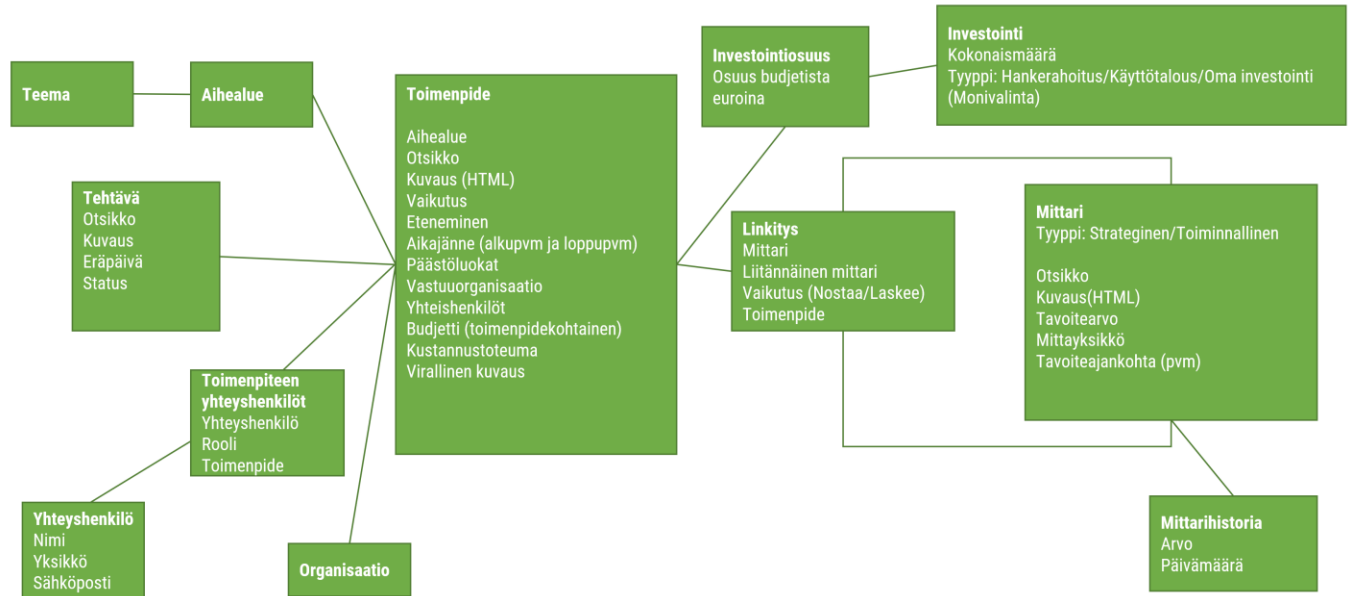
Teema

Aihealue

Tehtävä
Otsikko
Kuvaus
Eräpäivä
Status

Toimenpiteen yhteyshenkilöt
Yhteyshenkilö
Rooli
Toimenpide

Yhteyshenkilö
Nimi
Yksikkö
Sähköposti

Organisaatio

Toimenpide

Aihealue
Otsikko
Kuvaus (HTML)
Vaikutus
Eteneminen
Aikajänne (alkupvm ja loppupvm)
Päästöluokat
Vastuuorganisaatio
Yhteishenkilöt
Budjetti (toimenpidekohtainen)
Kustannustoteuma
Virallinen kuvaus

Investointiosuus
Osuus budjetista euroina

Investointi
Kokonaismäärä
Tyyppi: Hankerahoitus/Käyttötalous/Oma investointi (Monivalinta)

Linkitys
Mittari
Liitännäinen mittari
Vaikutus (Nostaa/Laskee)
Toimenpide

Mittari
Tyyppi: Strateginen/Toiminnallinen

Otsikko
Kuvaus(HTML)
Tavoitearvo
Mittayksikkö
Tavoiteajankohta (pvm)

Mittarihistoria
Arvo
Päivämäärä